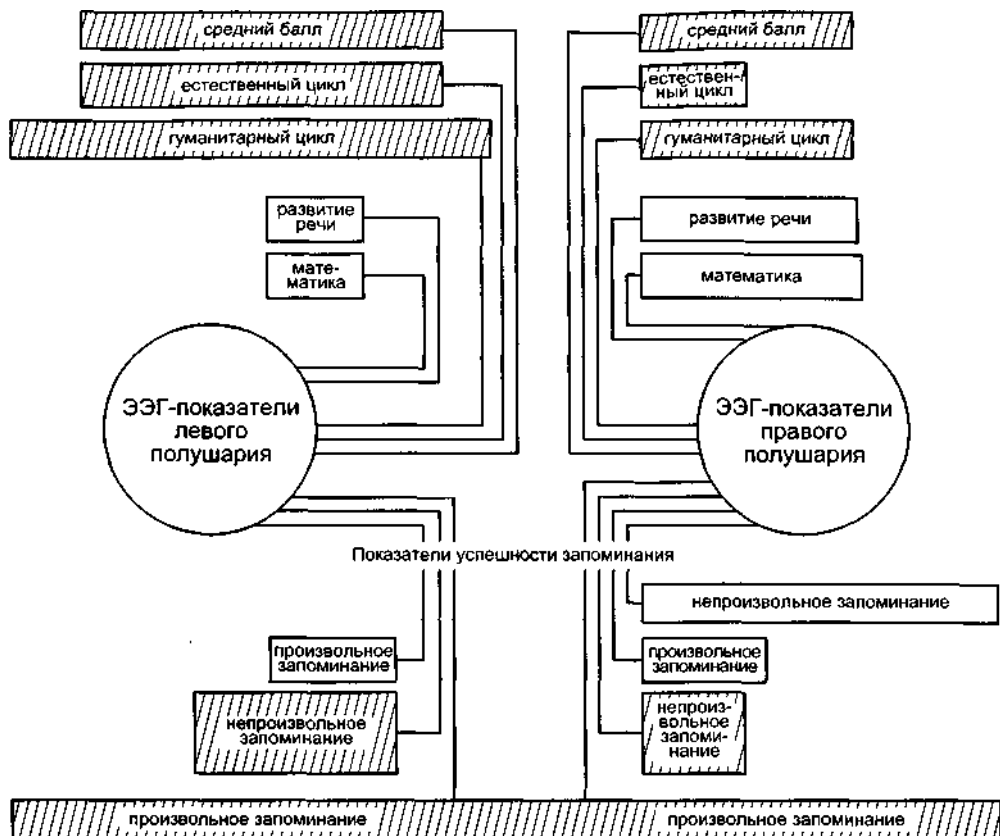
средний балл

естественный цикл

гуманитарный цикл

развитие речи

математика

ЭЭГ-показатели левого полушария

средний балл

естественный цикл

гуманитарный цикл

развитие речи

математика

ЭЭГ-показатели правого полушария

Показатели успешности запоминания

произвольное запоминание

непроизвольное запоминание

непроизвольное запоминание

произвольное запоминание

непроизвольное запоминание

произвольное запоминание

произвольное запоминание